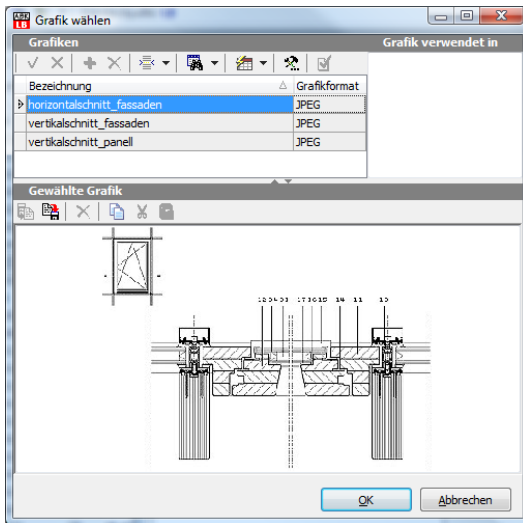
Grafik wählen

Grafiken

Grafik verwendet in

| Bezeichnung | Grafikformat |
|---|---|
| horizontalschnitt_fassaden | JPEG |
| vertikalschnitt_fassaden | JPEG |
| vertikalschnitt_panell | JPEG |

Gewählte Grafik

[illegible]

OK

Abbrechen